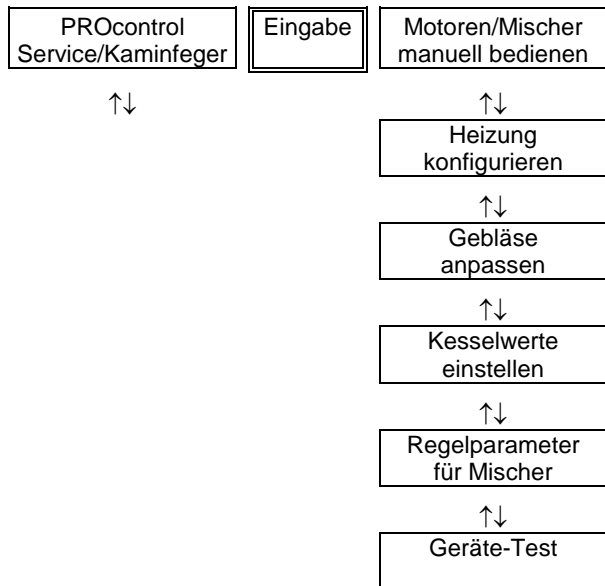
PROcontrol Service/Kaminfeger

Eingabe

Motoren/Mischer manuell bedienen

↑↓

↑↓

Heizung konfigurieren

↑↓

Gebläse anpassen

↑↓

Kesselwerte einstellen

↑↓

Regelparameter für Mischer

↑↓

Geräte-Test